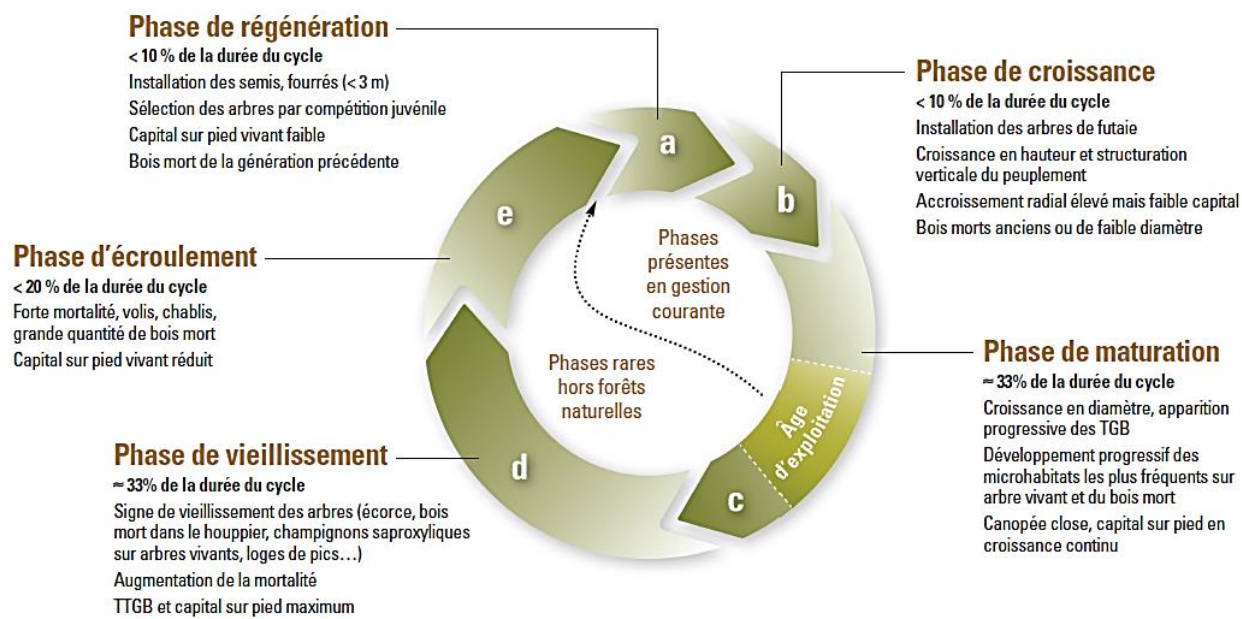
Phase de régénération
< 10 % de la durée du cycle
Installation des semis, fourrés (< 3 m)
Sélection des arbres par compétition juvénile
Capital sur pied vivant faible
Bois mort de la génération précédente

Phase de croissance
< 10 % de la durée du cycle
Installation des arbres de futaie
Croissance en hauteur et structuration verticale du peuplement
Accroissement radial élevé mais faible capital
Bois morts anciens ou de faible diamètre

Phase d'écroulement
< 20 % de la durée du cycle
Forte mortalité, volis, chablis, grande quantité de bois mort
Capital sur pied vivant réduit

a
b
e
d
c

Phases présentes en gestion courante

Phases rares hors forêts naturelles

Âge d'exploitation

Phase de maturation
≈ 33% de la durée du cycle
Croissance en diamètre, apparition progressive des TGB
Développement progressif des microhabitats les plus fréquents sur arbre vivant et du bois mort
Canopée close, capital sur pied en croissance continu

Phase de vieillissement
≈ 33% de la durée du cycle
Signe de vieillissement des arbres (écorce, bois mort dans le houppier, champignons saproxyliques sur arbres vivants, loges de pics…)
Augmentation de la mortalité
TTGB et capital sur pied maximum